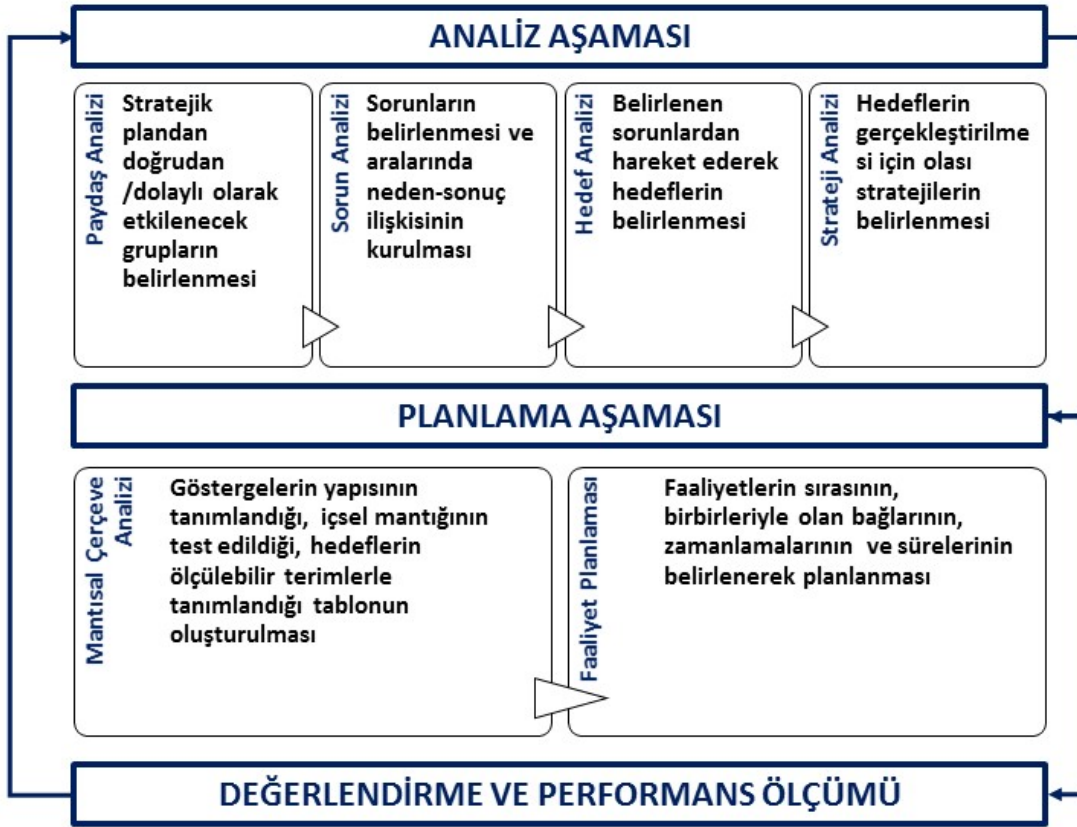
ANALİZ AŞAMASI

Paydaş Analizi

Stratejik plandan doğrudan /dolaylı olarak etkilenecek grupların belirlenmesi

Sorun Analizi

Sorunların belirlenmesi ve aralarında neden-sonuç ilişkisinin kurulması

Hedef Analizi

Belirlenen sorunlardan hareket ederek hedeflerin belirlenmesi

Strateji Analizi

Hedeflerin gerçekleştirilmesi için olası stratejilerin belirlenmesi

PLANLAMA AŞAMASI

Mantısal Çerçeve Analizi

Göstergelerin yapısının tanımlandığı, içsel mantığının test edildiği, hedeflerin ölçülebilir terimlerle tanımlandığı tablonun oluşturulması

Faaliyet Planlaması

Faaliyetlerin sırasının, birbirleriyle olan bağlarının, zamanlamalarının ve sürelerinin belirlenerek planlanması

DEĞERLENDİRME VE PERFORMANS ÖLÇÜMÜ